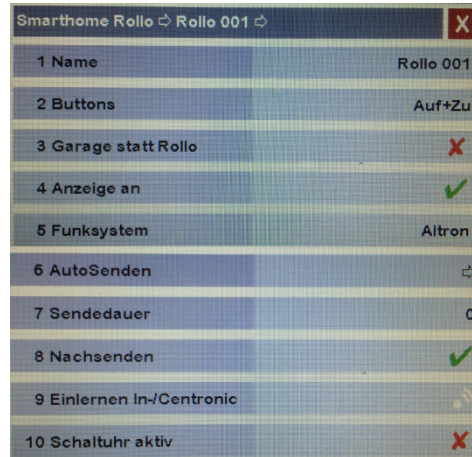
Smarthome Rollo ⇨ Rollo 001 ⇨ X

1 Name Rollo 001
2 Buttons Auf+Zu
3 Garage statt Rollo ✗
4 Anzeige an ✓
5 Funksystem Altron
6 AutoSenden ⇨
7 Sendedauer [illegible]
8 Nachsenden ✓
9 Einlernen In-/Centronic
10 Schaltuhr aktiv ✗